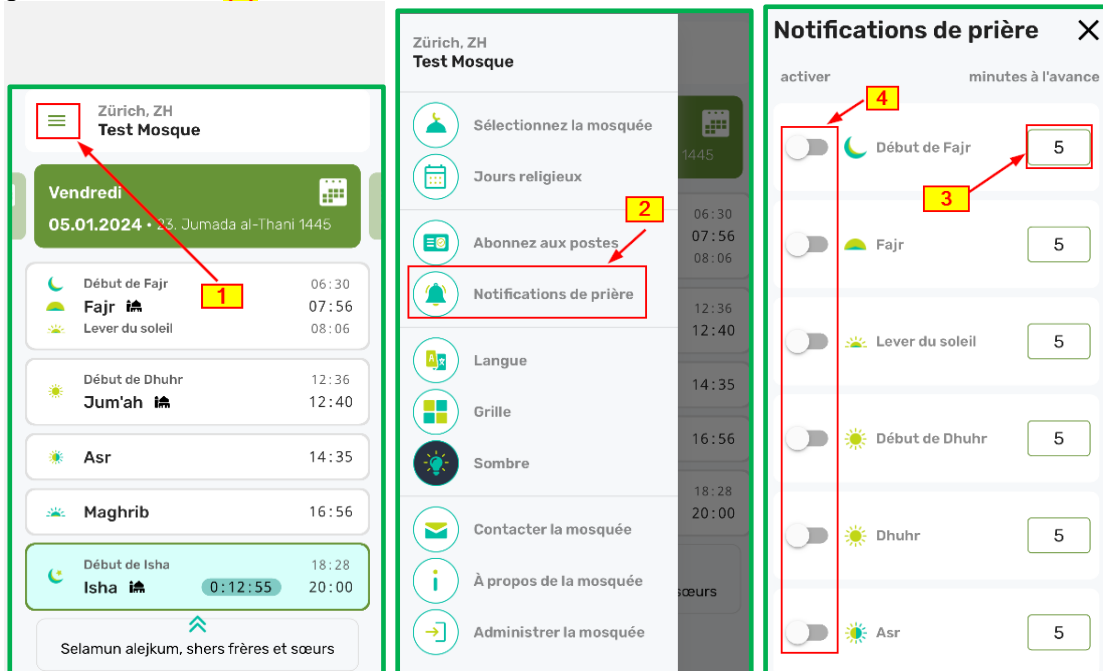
Zürich, ZH
Test Mosque

1

Vendredi
05.01.2024 • 23. Jumada al-Thani 1445

Début de Fajr 06:30
Fajr 07:56
Lever du soleil 08:06

Début de Dhuhr 12:36
Jum'ah 12:40

Asr 14:35

Maghrib 16:56

Début de Isha 18:28
Isha 0:12:55 20:00

Selamun alejkum, shers frères et sœurs

Zürich, ZH
Test Mosque

Sélectionnez la mosquée
Jours religieux

2

Abonnez aux postes
Notifications de prière

Langue
Grille
Sombre

Contacter la mosquée
À propos de la mosquée
Administrer la mosquée

1445
06:30
07:56
08:06
12:36
12:40
14:35
16:56
18:28
20:00
sœurs

Notifications de prière ✕

activer minutes à l'avance

4

Début de Fajr 5

3

Fajr 5

Lever du soleil 5

Début de Dhuhr 5

Dhuhr 5

Asr 5